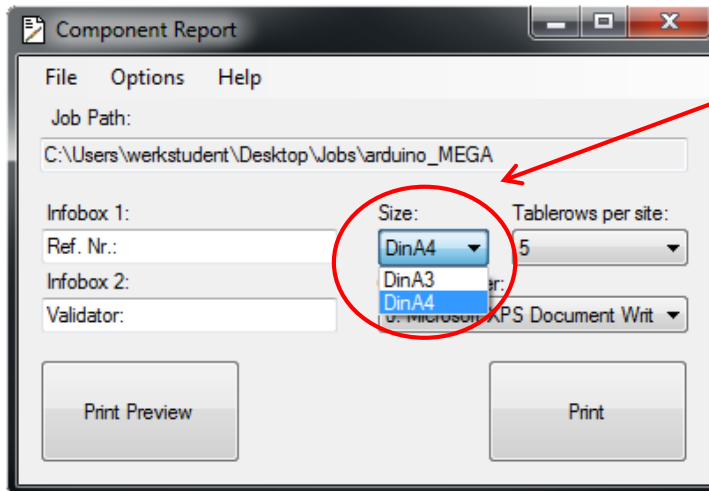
Component Report

File Options Help

Job Path:

C:\Users\werkstudent\Desktop\Jobs\arduino_MEGA

Infobox 1:

Ref. Nr.:

Infobox 2:

Validator:

Size:

DinA4

DinA3

DinA4

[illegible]er:

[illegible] Microsoft XPS Document Writ

Tablerows per site:

5

Print Preview

Print